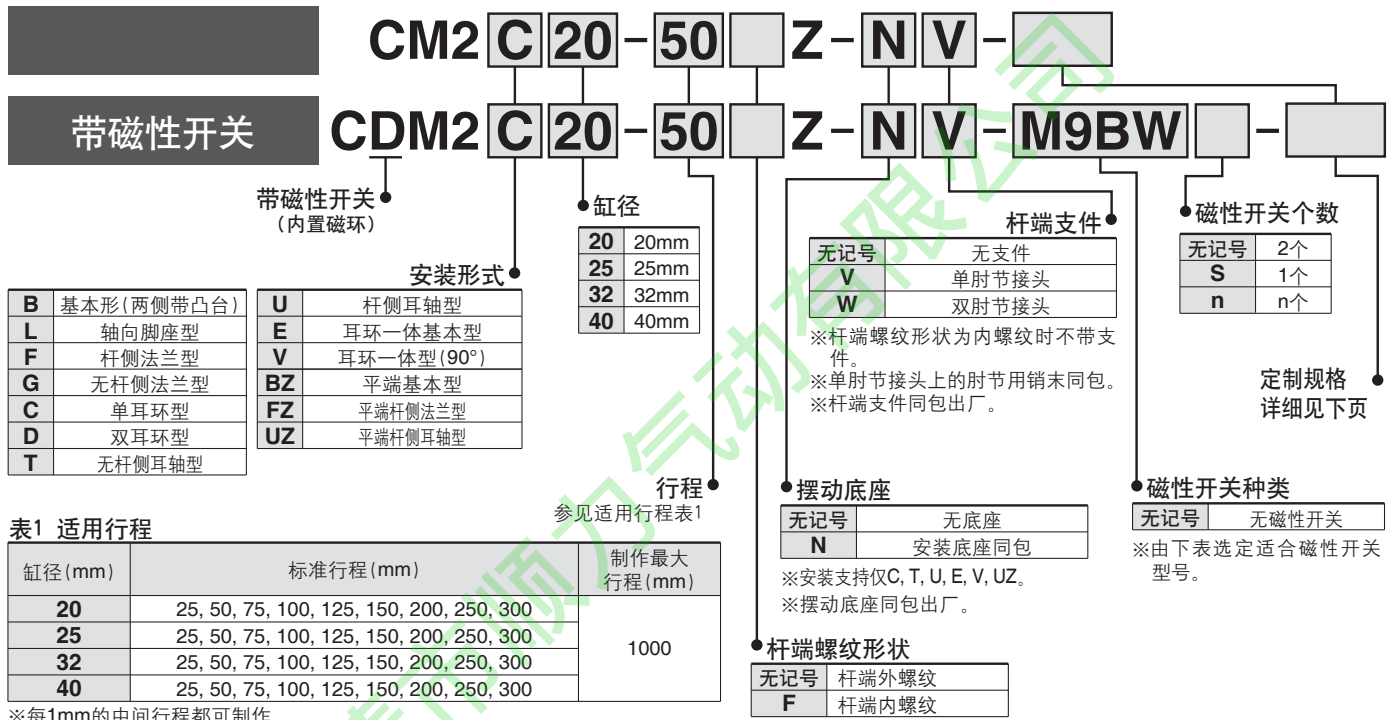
CM2 C 20 - 50 Z - N V -

带磁性开关 CDM2 C 20 - 50 Z - N V - M9BW -

带磁性开关
（内置磁环）

缸径

| 20 | 20mm |
|---|---|
| 25 | 25mm |
| 32 | 32mm |
| 40 | 40mm |

杆端支件

| 无记号 | 无支件 |
|---|---|
| V | 单肘节接头 |
| W | 双肘节接头 |

※杆端螺纹形状为内螺纹时不带支件。
※单肘节接头上的肘节用销末同包。
※杆端支件同包出厂。

磁性开关个数

| 无记号 | 2个 |
|---|---|
| S | 1个 |
| n | n个 |

定制规格
详细见下页

安装形式

| B | 基本形（两侧带凸台） |
|---|---|
| L | 轴向脚座型 |
| F | 杆侧法兰型 |
| G | 无杆侧法兰型 |
| C | 单耳环型 |
| D | 双耳环型 |
| T | 无杆侧耳轴型 |

| U | 杆侧耳轴型 |
|---|---|
| E | 耳环一体基本型 |
| V | 耳环一体型(90°) |
| BZ | 平端基本型 |
| FZ | 平端杆侧法兰型 |
| UZ | 平端杆侧耳轴型 |

行程
参见适用行程表1

表1 适用行程

| 缸径(mm) | 标准行程(mm) | 制作最大行程(mm) |
|---|---|---|
| 20 | 25, 50, 75, 100, 125, 150, 200, 250, 300 | 1000 |
| 25 | 25, 50, 75, 100, 125, 150, 200, 250, 300 | |
| 32 | 25, 50, 75, 100, 125, 150, 200, 250, 300 | |
| 40 | 25, 50, 75, 100, 125, 150, 200, 250, 300 | |

※每1mm的中间行程都可制作

摆动底座

| 无记号 | 无底座 |
|---|---|
| N | 安装底座同包 |

※安装支持仅C, T, U, E, V, UZ。
※摆动底座同包出厂。

杆端螺纹形状

| 无记号 | 杆端外螺纹 |
|---|---|
| F | 杆端内螺纹 |

磁性开关种类

| 无记号 | 无磁性开关 |
|---|---|

※由下表选定适合磁性开关型号。